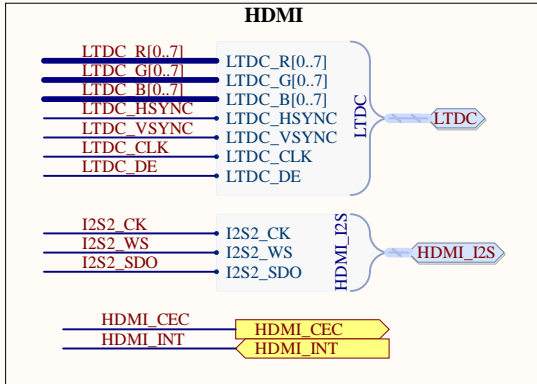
HDMI

LTDC_R[0..7]
LTDC_G[0..7]
LTDC_B[0..7]
LTDC_HSYNC
LTDC_VSYNC
LTDC_CLK
LTDC_DE

LTDC_R[0..7]
LTDC_G[0..7]
LTDC_B[0..7]
LTDC_HSYNC
LTDC_VSYNC
LTDC_CLK
LTDC_DE

LTDC

LTDC

I2S2_CK
I2S2_WS
I2S2_SDO

I2S2_CK
I2S2_WS
I2S2_SDO

HDMI_I2S

HDMI_I2S

HDMI_CEC
HDMI_INT

HDMI_CEC
HDMI_INT